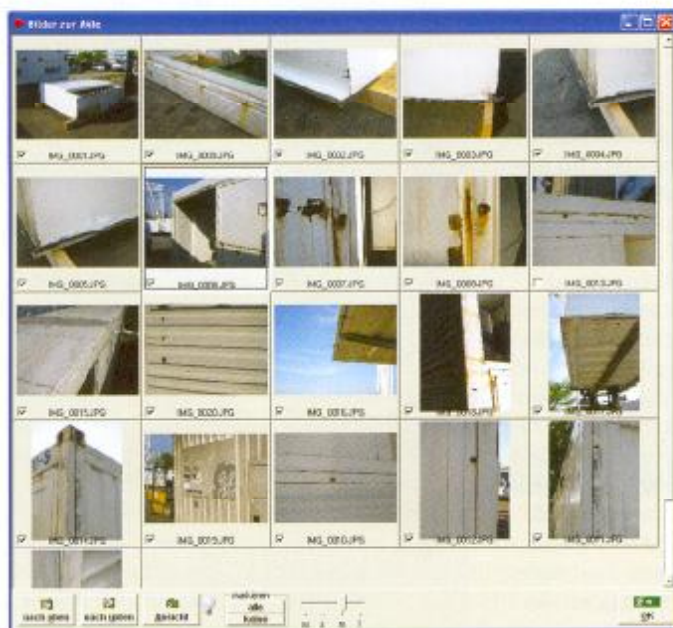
Bilder zur Akte

IMG_0001.JPG
IMG_0009.JPG
IMG_0002.JPG
IMG_0003.JPG
IMG_0004.JPG
IMG_0005.JPG
IMG_0006.JPG
IMG_0007.JPG
IMG_0008.JPG
IMG_0013.JPG
IMG_0015.JPG
IMG_0020.JPG
IMG_0016.JPG
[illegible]
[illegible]
IMG_0012.JPG
IMG_0015.JPG
IMG_0020.JPG
IMG_0012.JPG
IMG_0011.JPG

nach oben
nach unten
Ansicht
markieren alle keine
OK